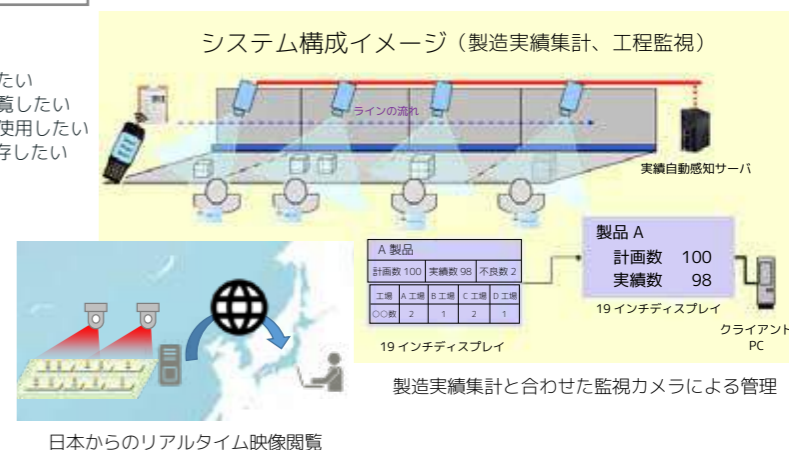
たい
覧したい
使用したい
存したい

システム構成イメージ（製造実績集計、工程監視）

ラインの流れ

実績自動感知サーバ

| A 製品 | | |
|---|---|---|
| 計画数 100 | 実績数 98 | 不良数 2 |

| 工場 | A 工場 | B 工場 | C 工場 | D 工場 |
|---|---|---|---|---|
| ○○数 | 2 | 1 | 2 | 1 |

19 インチディスプレイ

製品 A
計画数　100
実績数　98

19 インチディスプレイ

クライアント
PC

製造実績集計と合わせた監視カメラによる管理

日本からのリアルタイム映像閲覧